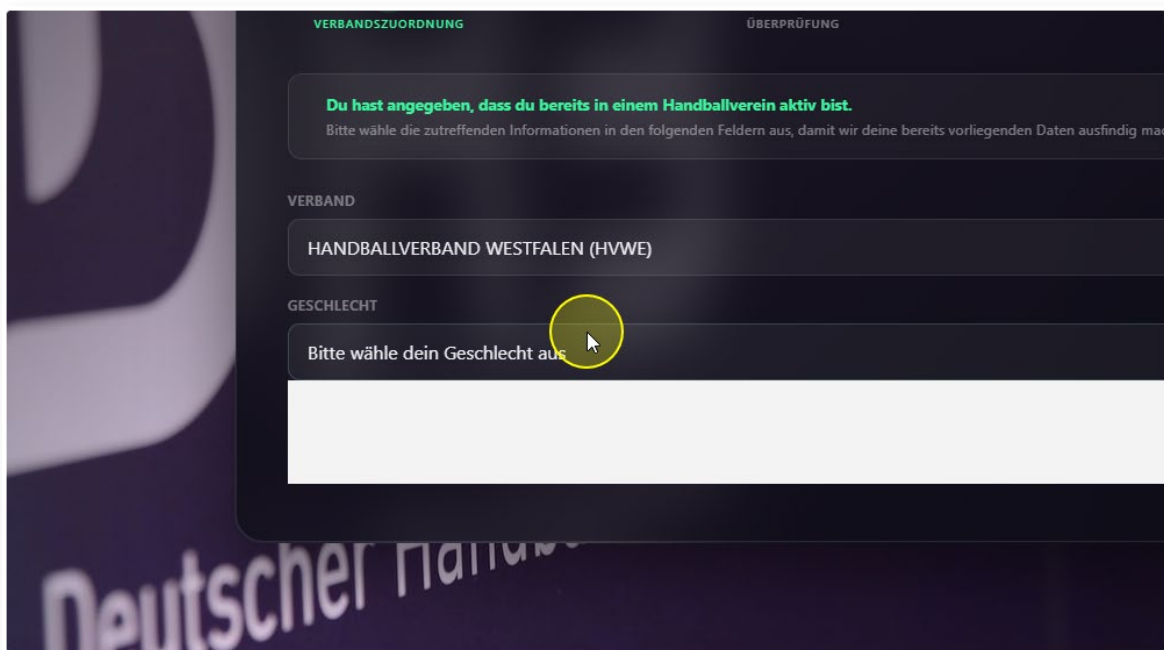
VERBANDSZUORDNUNG

ÜBERPRÜFUNG

Du hast angegeben, dass du bereits in einem Handballverein aktiv bist.
Bitte wähle die zutreffenden Informationen in den folgenden Feldern aus, damit wir deine bereits vorliegenden Daten ausfindig ma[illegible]

VERBAND

HANDBALLVERBAND WESTFALEN (HVWE)

GESCHLECHT

Bitte wähle dein Geschlecht aus

Deutscher Handb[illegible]